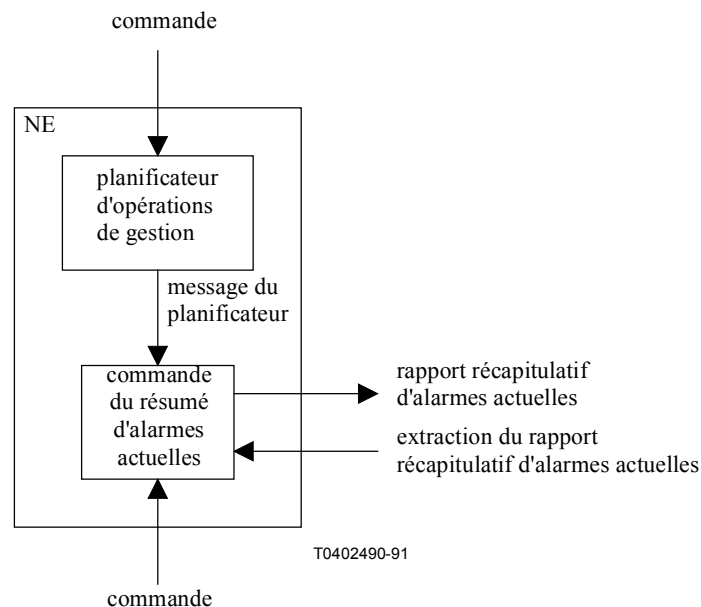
commande

NE

planificateur d'opérations de gestion

message du planificateur

commande du résumé d'alarmes actuelles

rapport récapitulatif d'alarmes actuelles

extraction du rapport récapitulatif d'alarmes actuelles

T0402490-91

commande